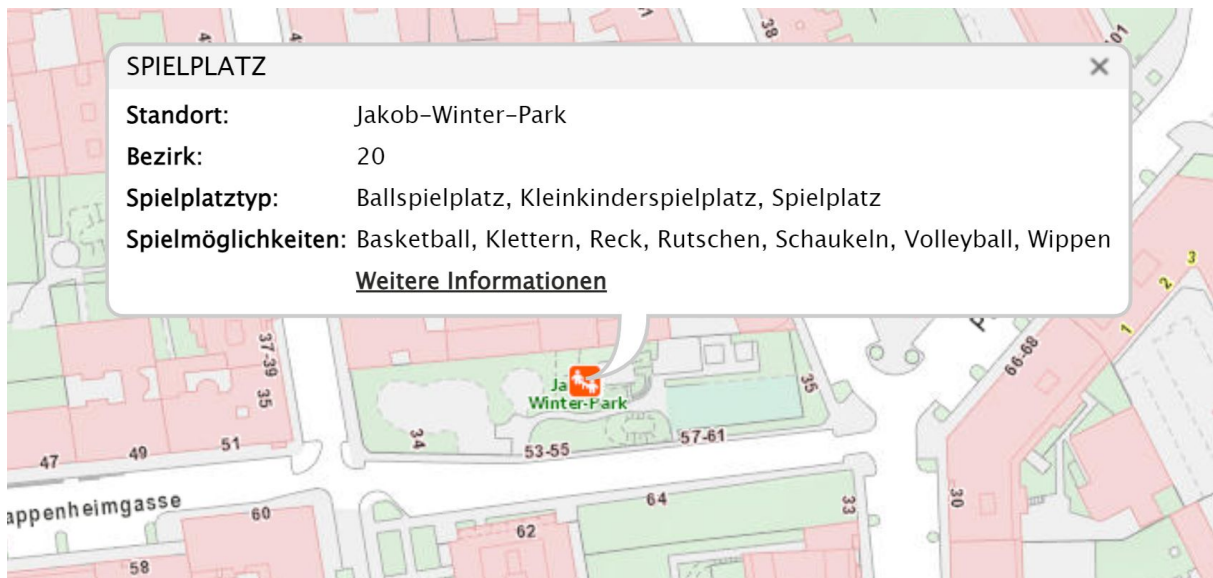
SPIELPLATZ ×

| | |
|---|---|
| Standort: | Jakob-Winter-Park |
| Bezirk: | 20 |
| Spielplatztyp: | Ballspielplatz, Kleinkinderspielplatz, Spielplatz |
| Spielmöglichkeiten: | Basketball, Klettern, Reck, Rutschen, Schaukeln, Volleyball, Wippen |

Weitere Informationen

Ja
Winter-Park

4
38
01
3
2
1
37-39
35
66-68
35
47
49
51
34
53-55
57-61
appenheimgasse
60
64
33
30
62
58